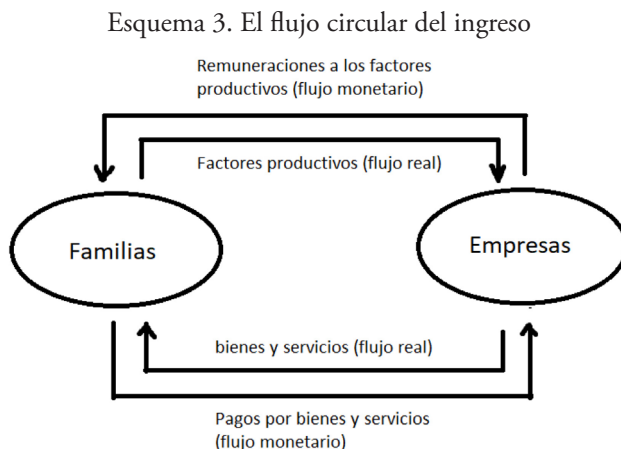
Esquema 3. El flujo circular del ingreso

Remuneraciones a los factores productivos (flujo monetario)

Factores productivos (flujo real)

Familias

Empresas

bienes y servicios (flujo real)

Pagos por bienes y servicios (flujo monetario)